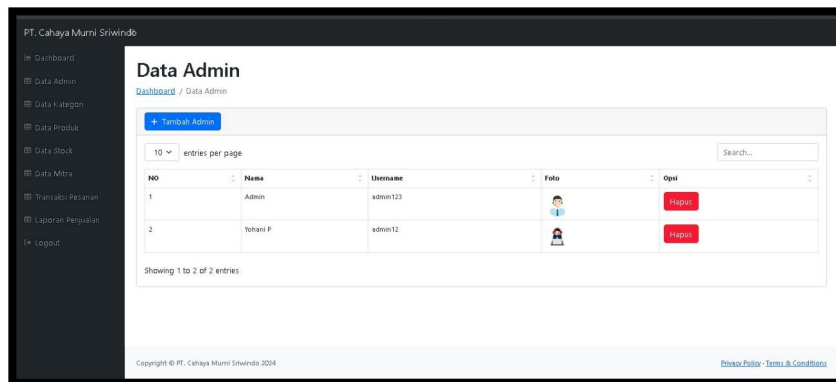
PT. Cahaya Murni Sriwindo

Dashboard
Data Admin
Data Kategori
Data Produk
Data Stock
Data Mitra
Transaksi Pesanan
Laporan Penjualan
Logout

Data Admin

Dashboard / Data Admin

+ Tambah Admin

10 entries per page

Search...

| NO | Nama | Username | Foto | Opsi |
|---|---|---|---|---|
| 1 | Admin | admin123 | | Hapus |
| 2 | Yohani P | admin12 | | Hapus |

Showing 1 to 2 of 2 entries

Copyright © PT. Cahaya Murni Sriwindo 2024

Privacy Policy · Terms & Conditions